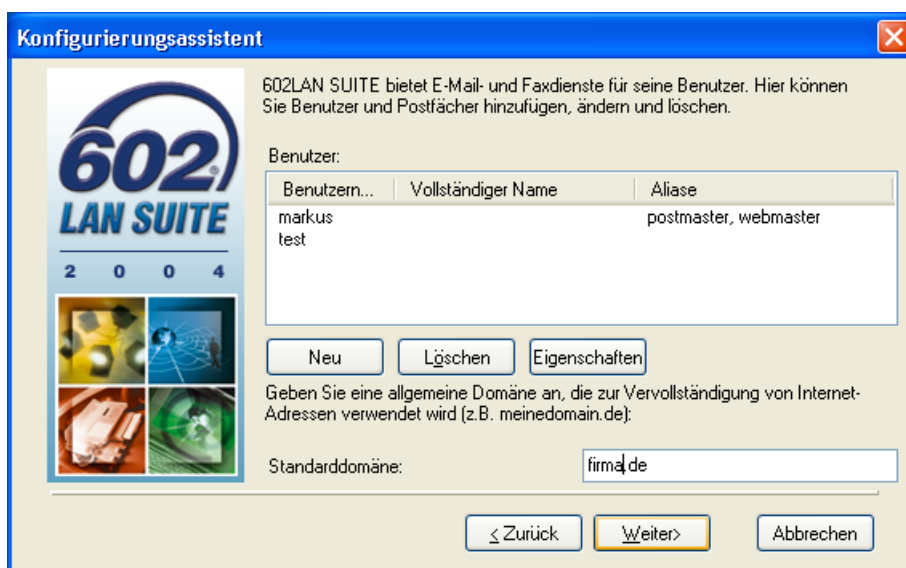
Konfigurierungsassistent

602 LAN SUITE 2 0 0 4

602LAN SUITE bietet E-Mail- und Faxdienste für seine Benutzer. Hier können Sie Benutzer und Postfächer hinzufügen, ändern und löschen.

Benutzer:

| Benutzern... | Vollständiger Name | Aliase |
|---|---|---|
| markus | | postmaster, webmaster |
| test | | |

Neu Löschen Eigenschaften

Geben Sie eine allgemeine Domäne an, die zur Vervollständigung von Internet-Adressen verwendet wird (z.B. meinedomain.de):

Standarddomäne: firma.de

< Zurück Weiter> Abbrechen